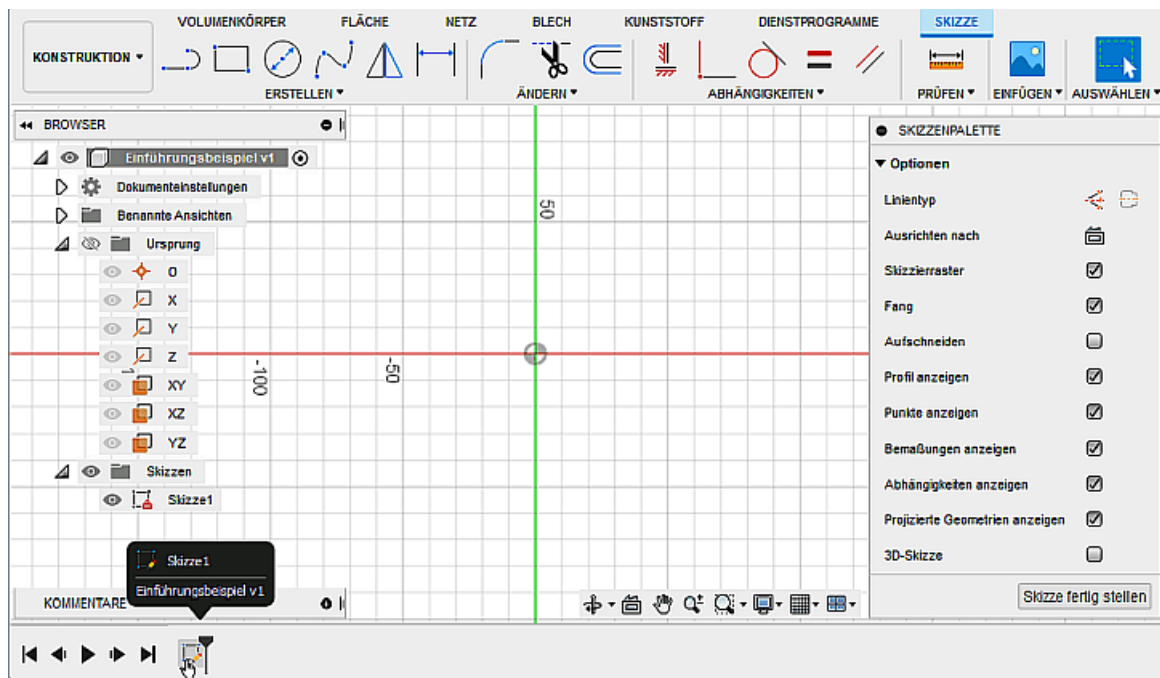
VOLUMENKÖRPER FLÄCHE NETZ BLECH KUNSTSTOFF DIENSTPROGRAMME SKIZZE

KONSTRUKTION ▾

ERSTELLEN ▾ ÄNDERN ▾ ABHÄNGIGKEITEN ▾ PRÜFEN ▾ EINFÜGEN ▾ AUSWÄHLEN ▾

◂◂ BROWSER

Einführungsbeispiel v1
Dokumenteinstellungen
Benannte Ansichten
Ursprung
O
X
Y
Z
XY
XZ
YZ
Skizzen
Skizze1

50
-100
-50

Skizze1
Einführungsbeispiel v1

KOMMENTARE

SKIZZENPALETTE
▾ Optionen
Linientyp
Ausrichten nach
Skizzierraster
Fang
Aufschneiden
Profil anzeigen
Punkte anzeigen
Bemaßungen anzeigen
Abhängigkeiten anzeigen
Projizierte Geometrien anzeigen
3D-Skizze

Skizze fertig stellen